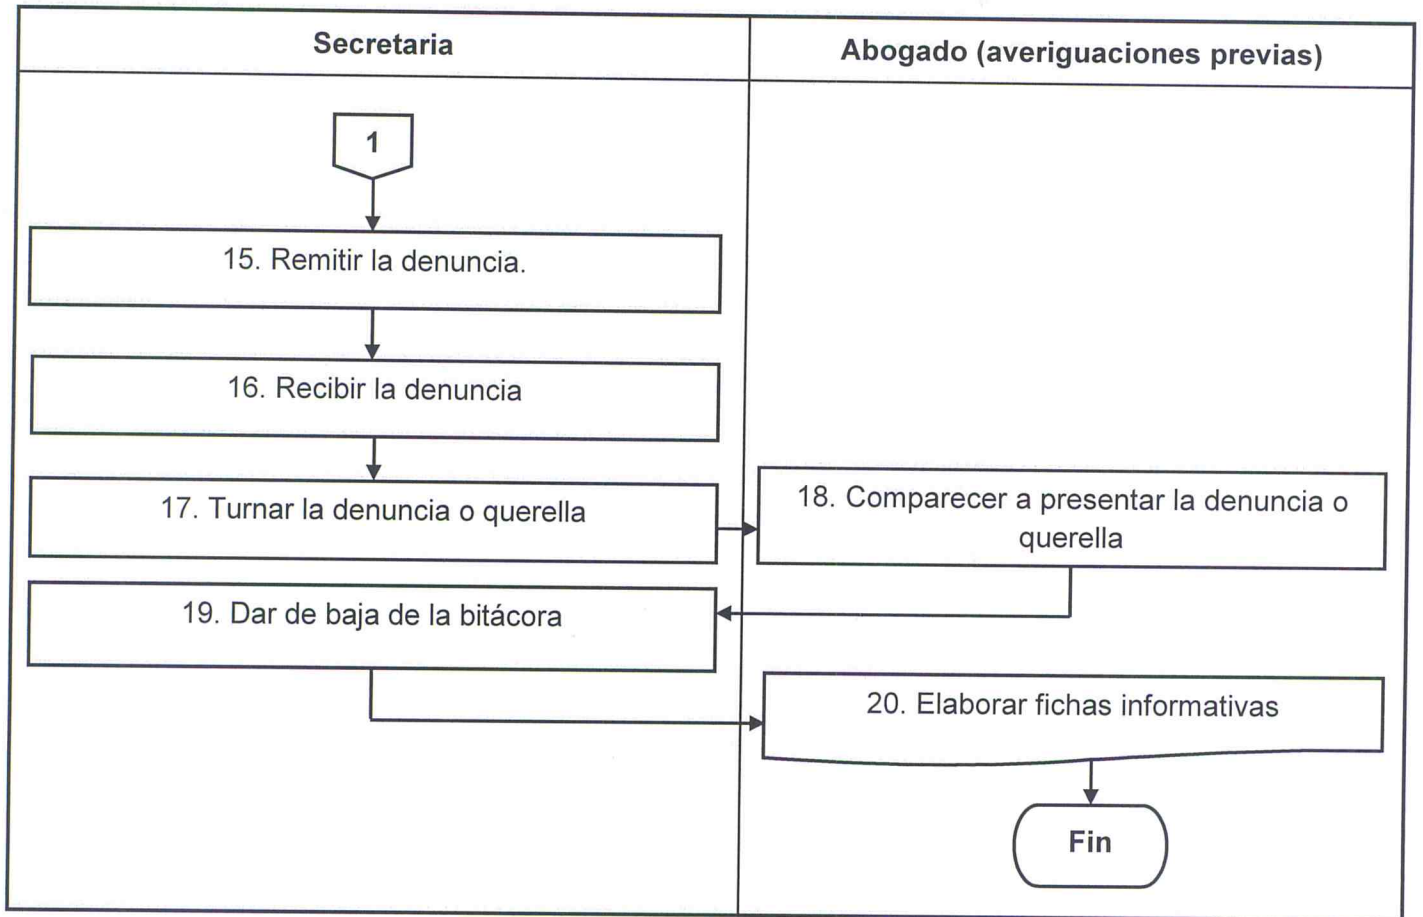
Secretaria

Abogado (averiguaciones previas)

1

15. Remitir la denuncia.

16. Recibir la denuncia

17. Turnar la denuncia o querella

18. Comparecer a presentar la denuncia o querella

19. Dar de baja de la bitácora

20. Elaborar fichas informativas

Fin